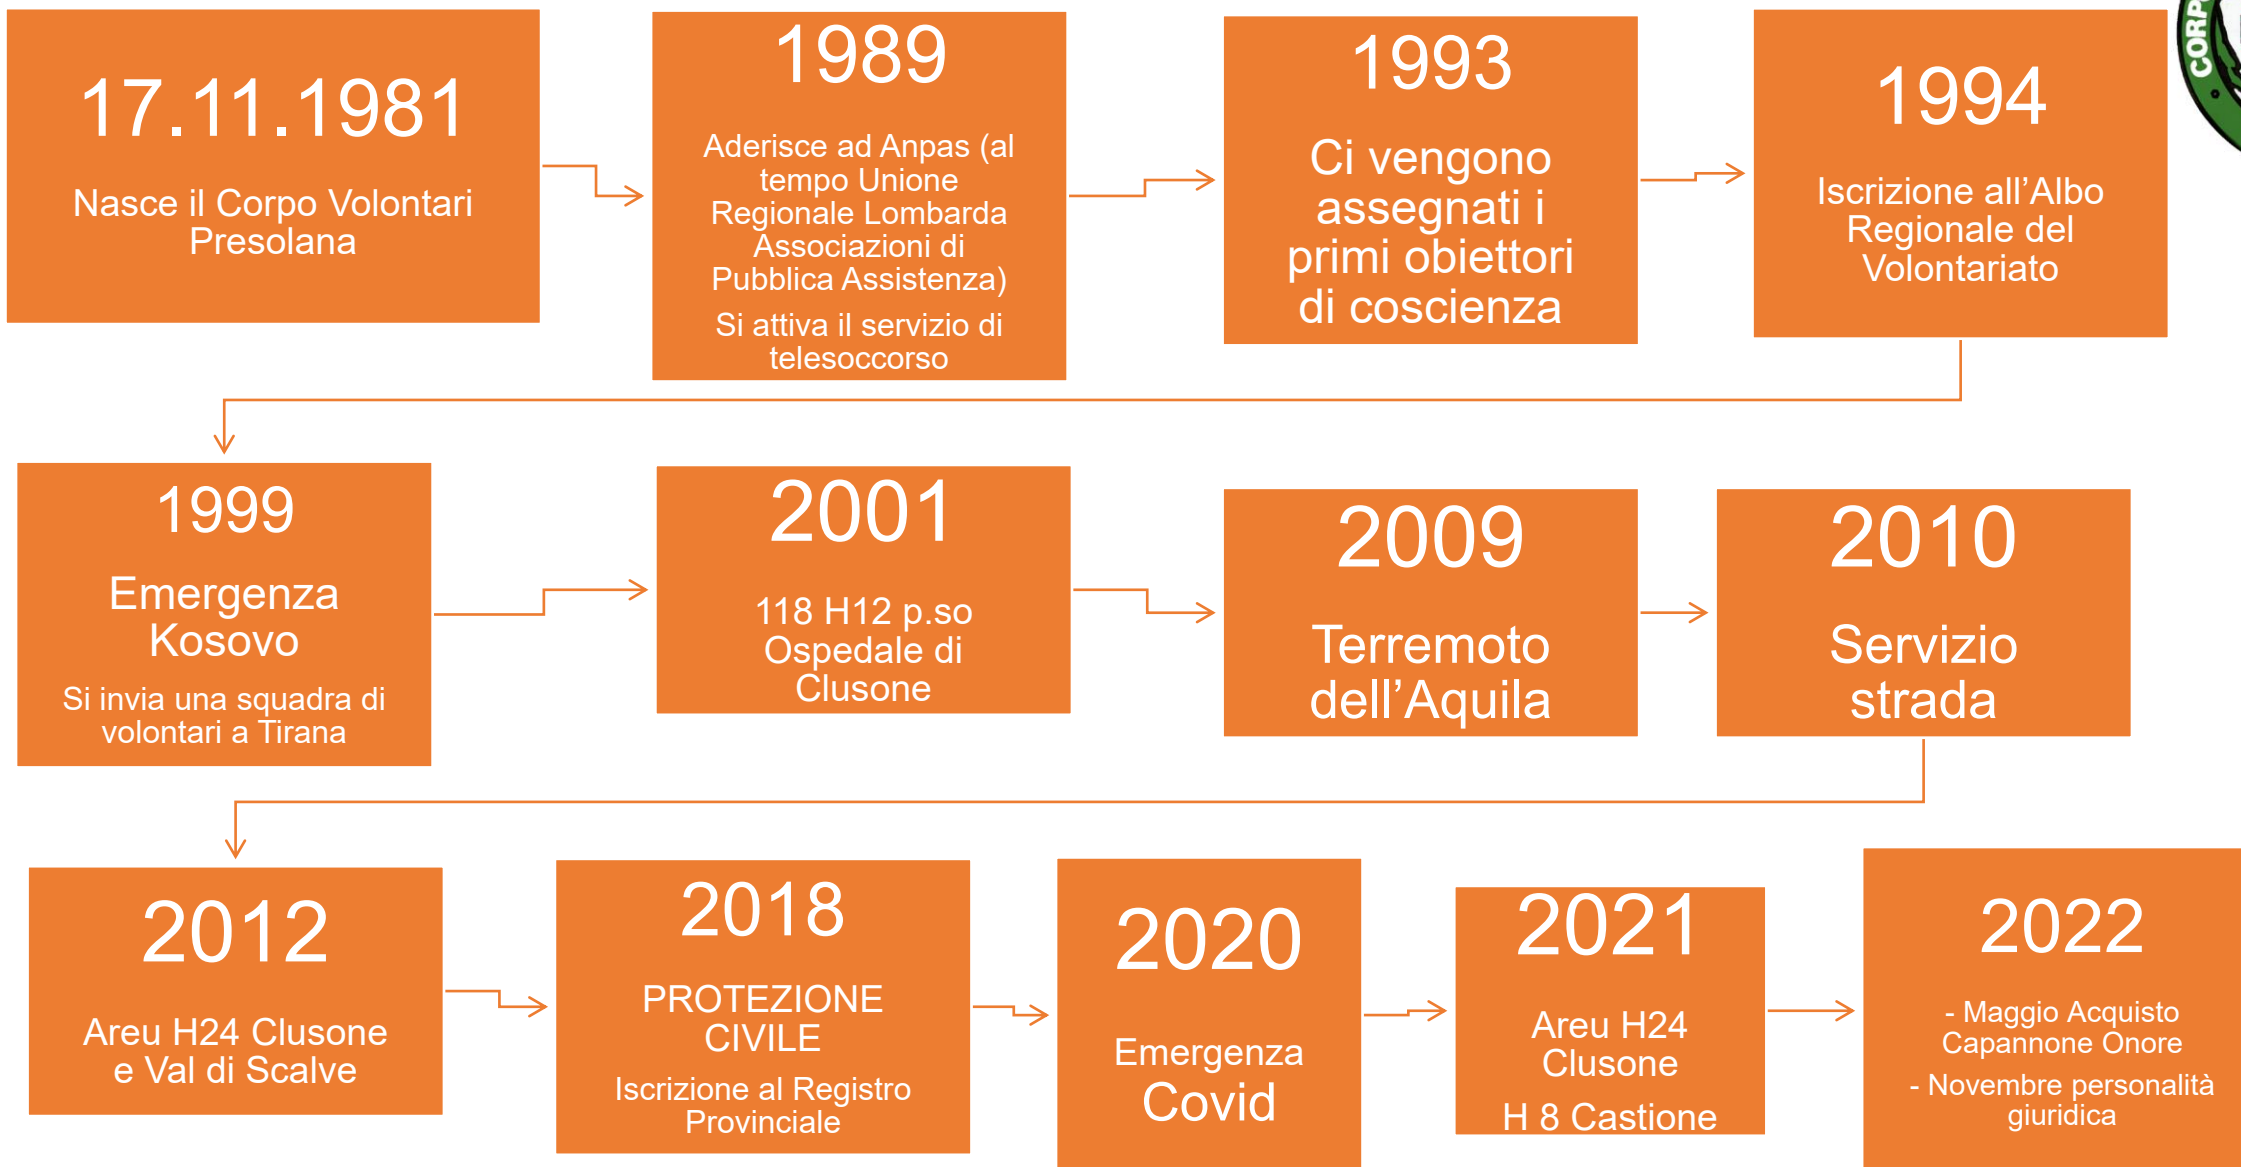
17.11.1981

Nasce il Corpo Volontari Presolana

1989

Aderisce ad Anpas (al tempo Unione Regionale Lombarda Associazioni di Pubblica Assistenza)

Si attiva il servizio di telesoccorso

1993

Ci vengono assegnati i primi obiettori di coscienza

1994

Iscrizione all'Albo Regionale del Volontariato

CORP

1999

Emergenza Kosovo

Si invia una squadra di volontari a Tirana

2001

118 H12 p.so Ospedale di Clusone

2009

Terremoto dell'Aquila

2010

Servizio strada

2012

Areu H24 Clusone e Val di Scalve

2018

PROTEZIONE CIVILE

Iscrizione al Registro Provinciale

2020

Emergenza Covid

2021

Areu H24 Clusone

H 8 Castione

2022

- Maggio Acquisto Capannone Onore

- Novembre personalità giuridica